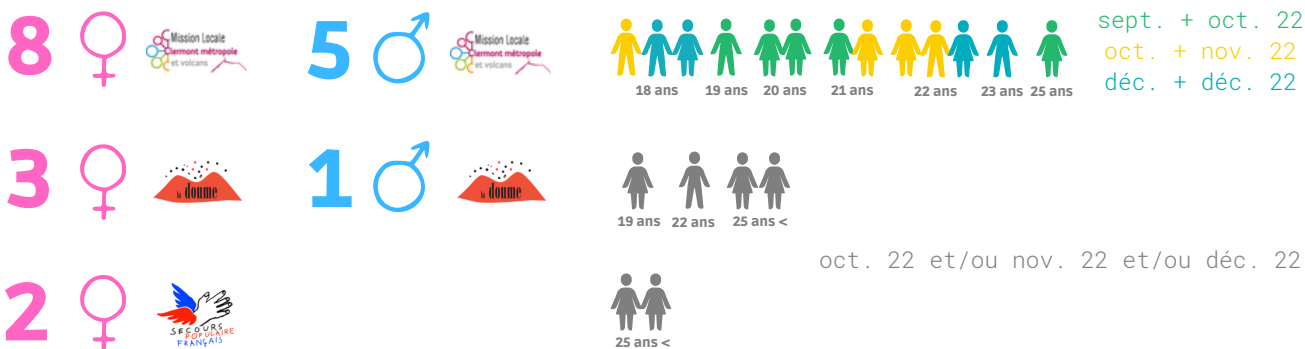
8 ♀ Mission Locale Clermont métropole et volcans

5 ♂ Mission Locale Clermont métropole et volcans

18 ans 19 ans 20 ans 21 ans 22 ans 23 ans 25 ans

sept. + oct. 22
oct. + nov. 22
déc. + déc. 22

3 ♀ la doume

1 ♂ la doume

19 ans 22 ans 25 ans <

oct. 22 et/ou nov. 22 et/ou déc. 22

2 ♀ SECOURS POPULAIRE FRANÇAIS

25 ans <